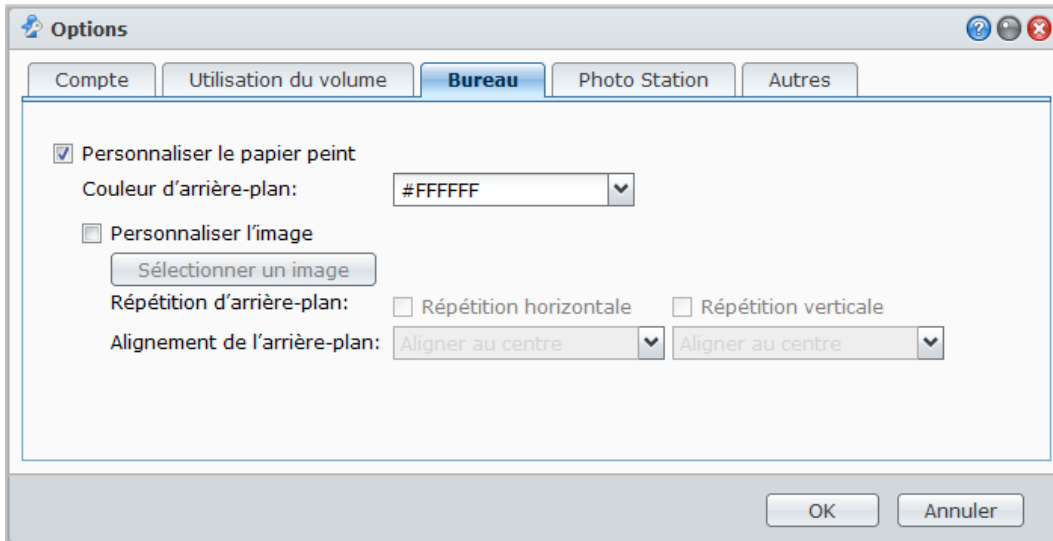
Options

Compte | Utilisation du volume | Bureau | Photo Station | Autres

Personnaliser le papier peint

Couleur d’arrière-plan: #FFFFFF

Personnaliser l’image

Sélectionner un image

Répétition d’arrière-plan: Répétition horizontale Répétition verticale

Alignement de l’arrière-plan: Aligner au centre Aligner au centre

OK Annuler